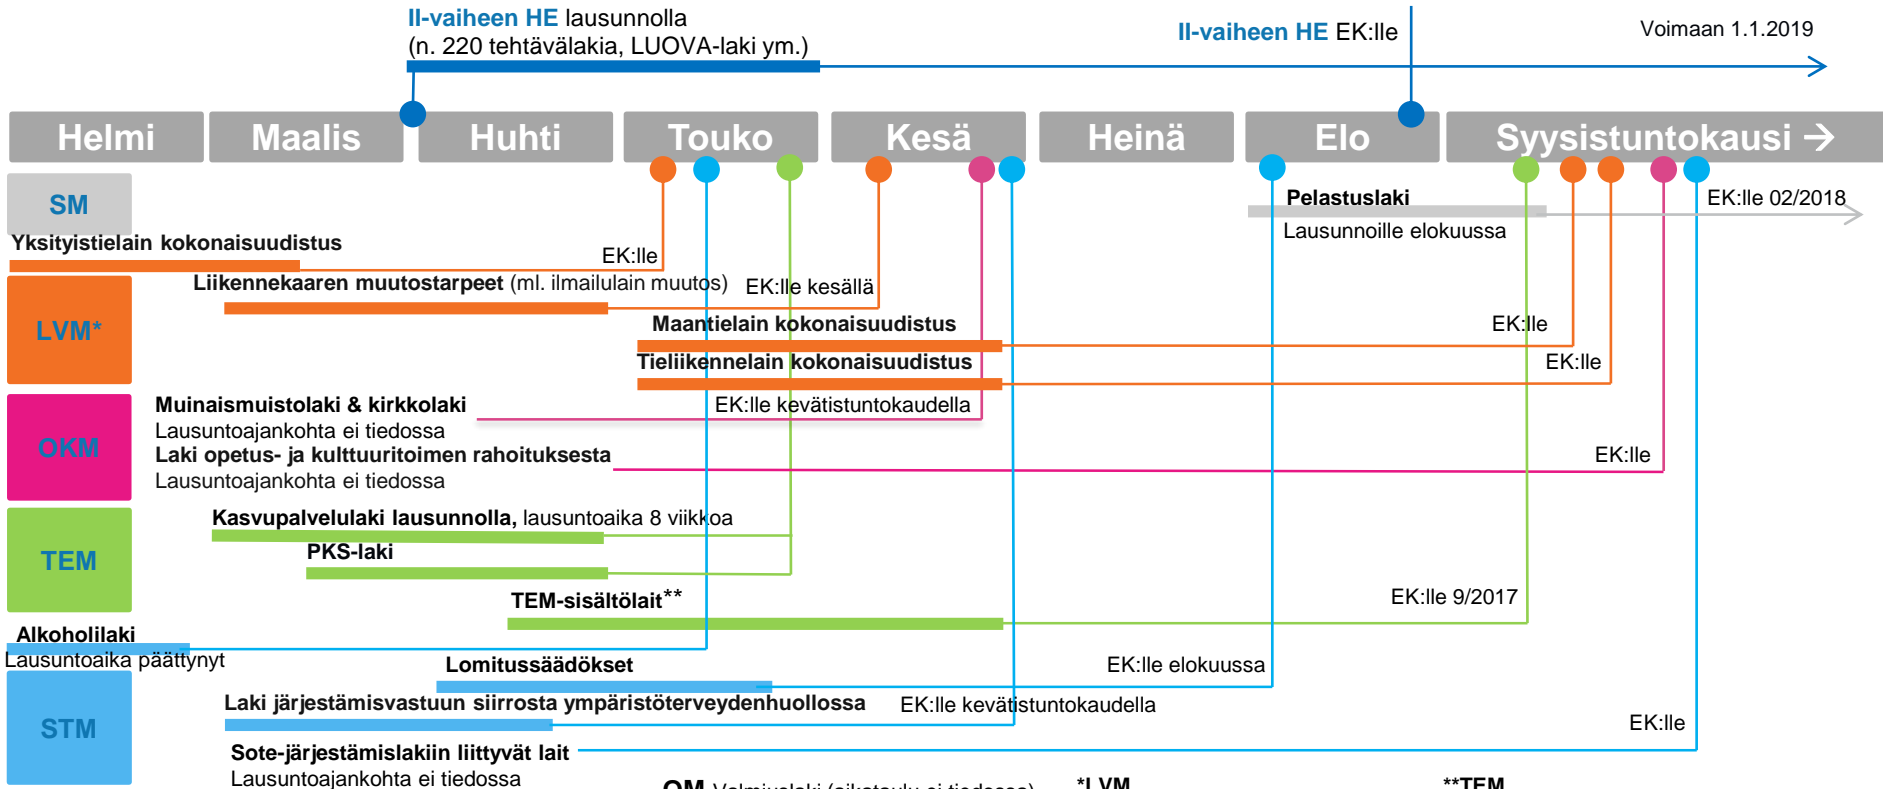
II-vaiheen HE lausunnolla
(n. 220 tehtävälakia, LUOVA-laki ym.)

II-vaiheen HE EK:lle

Voimaan 1.1.2019

Helmi Maalis Huhti Touko Kesä Heinä Elo Syysistuntokausi →

SM

Yksityistielain kokonaisuudistus EK:lle

Pelastuslaki
Lausunnoille elokuussa

EK:lle 02/2018

LVM*

Liikennekaaren muutostarpeet (ml. ilmailulain muutos) EK:lle kesällä

Maantielain kokonaisuudistus EK:lle

Tieliikennelain kokonaisuudistus EK:lle

OKM

Muinaismuistolaki & kirkkolaki
Lausuntoajankohta ei tiedossa

EK:lle kevätistuntokaudella

Laki opetus- ja kulttuuritoimen rahoituksesta
Lausuntoajankohta ei tiedossa

EK:lle

TEM

Kasvupalvelulaki lausunnolla, lausuntoaika 8 viikkoa

PKS-laki

TEM-sisältölait**

EK:lle 9/2017

Alkoholilaki
Lausuntoaika päättynyt

STM

Lomitussäädökset

EK:lle elokuussa

Laki järjestämisvastuun siirrosta ympäristöterveydenhuollossa EK:lle kevätistuntokaudella

Sote-järjestämislakiin liittyvät lait
Lausuntoajankohta ei tiedossa

EK:lle

OM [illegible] *LVM **TEM